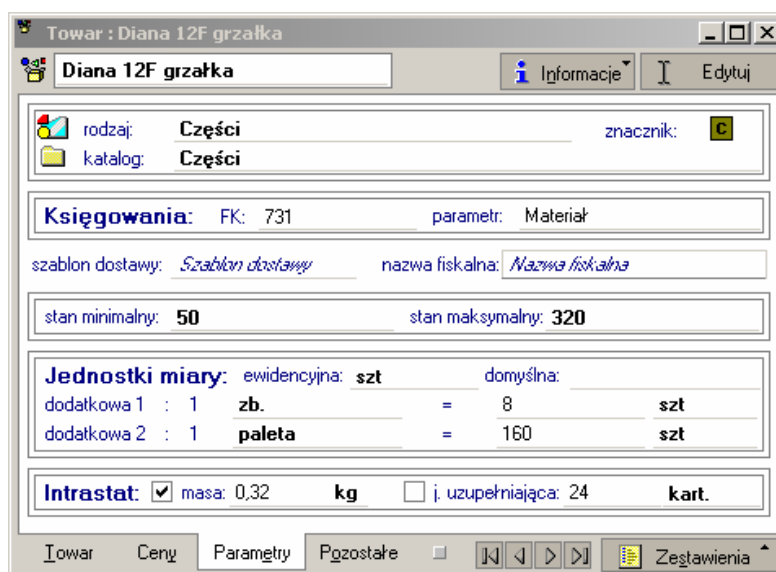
Towar : Diana 12F grzałka

Diana 12F grzałka

Informacje Edytuj

rodzaj: Części znacznik: C

katalog: Części

Księgowania: FK: 731 parametr: Materiał

szablon dostawy: Szablon dostawy nazwa fiskalna: Nazwa fiskalna

stan minimalny: 50 stan maksymalny: 320

Jednostki miary: ewidencyjna: szt domyślna:

dodatkowa 1 : 1 zb. = 8 szt

dodatkowa 2 : 1 paleta = 160 szt

Intrastat: ☑ masa: 0,32 kg ☐ j. uzupełniająca: 24 kart.

Towar Ceny Parametry Pozostałe Zestawienia